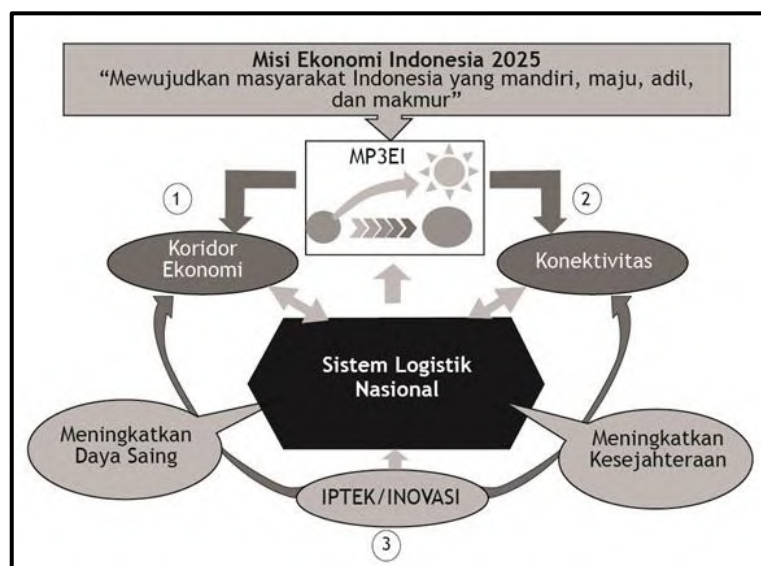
Misi Ekonomi Indonesia 2025
"Mewujudkan masyarakat Indonesia yang mandiri, maju, adil, dan makmur"

MP3EI

1

2

Koridor Ekonomi

Konektivitas

Sistem Logistik Nasional

Meningkatkan Daya Saing

Meningkatkan Kesejahteraan

IPTEK/INOVASI

3